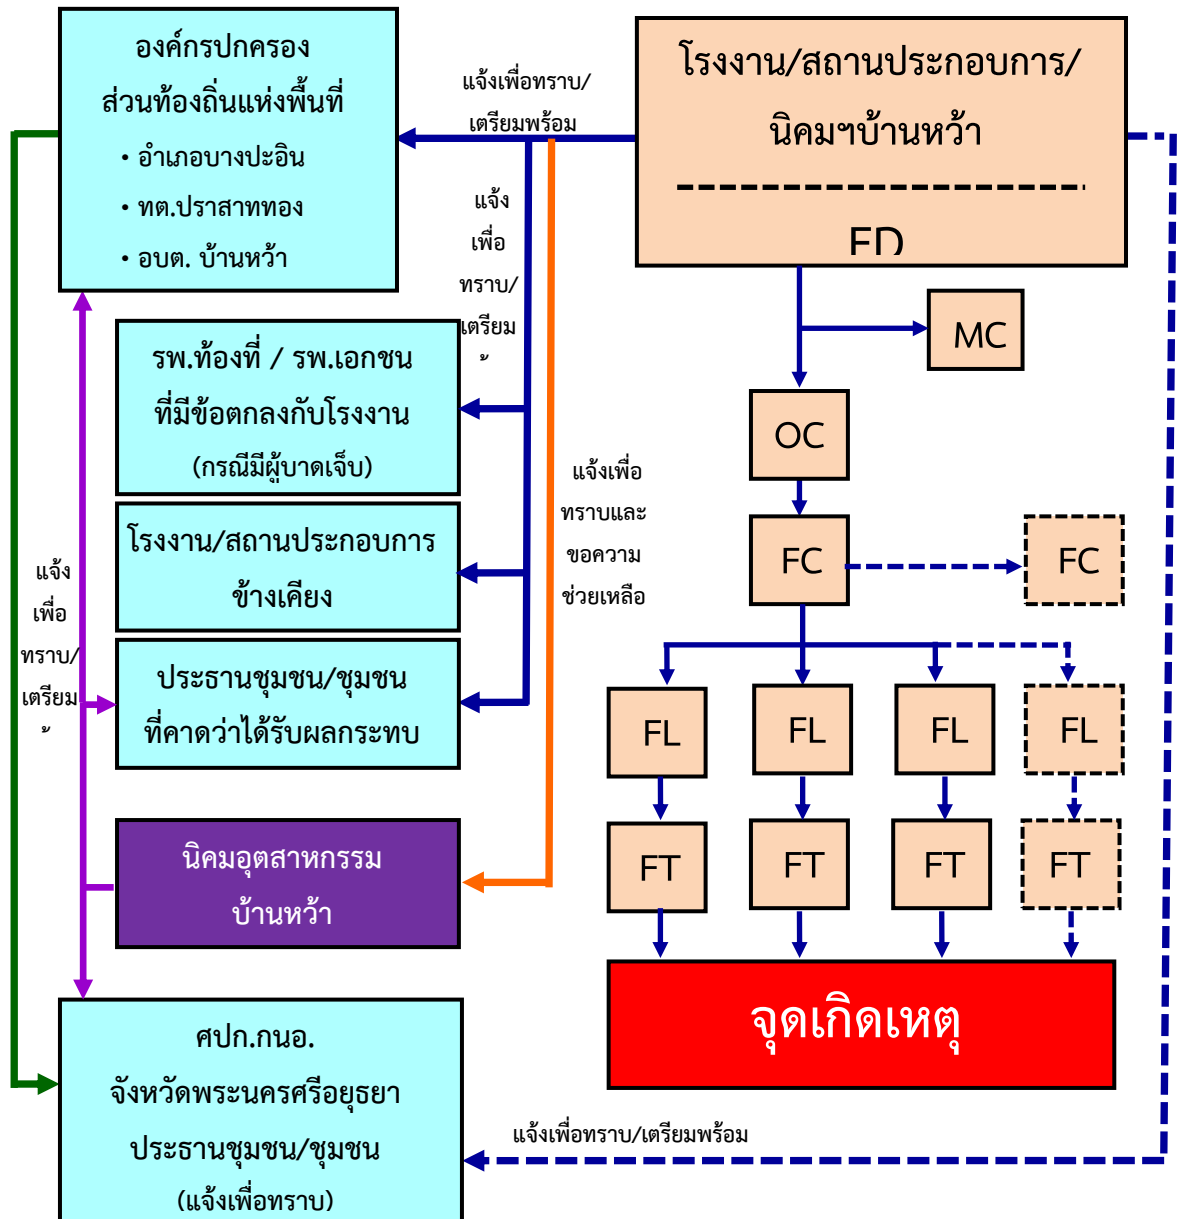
องค์กรปกครองส่วนท้องถิ่นแห่งพื้นที่
• อำเภอบางปะอิน
• ทต.ปราสาททอง
• อบต. บ้านหว้า

แจ้งเพื่อทราบ/เตรียมพร้อม

โรงงาน/สถานประกอบการ/นิคมฯบ้านหว้า

FD

แจ้งเพื่อทราบ/เตรียม

MC

รพ.ท้องที่ / รพ.เอกชนที่มีข้อตกลงกับโรงงาน (กรณีมีผู้บาดเจ็บ)

OC

แจ้งเพื่อทราบและขอความช่วยเหลือ

FC

FC

โรงงาน/สถานประกอบการข้างเคียง

แจ้งเพื่อทราบ/เตรียม

ประธานชุมชน/ชุมชนที่คาดว่าได้รับผลกระทบ

FL

FL

FL

FL

นิคมอุตสาหกรรมบ้านหว้า

FT

FT

FT

FT

จุดเกิดเหตุ

ศปก.กนอ. จังหวัดพระนครศรีอยุธยา ประธานชุมชน/ชุมชน (แจ้งเพื่อทราบ)

แจ้งเพื่อทราบ/เตรียมพร้อม